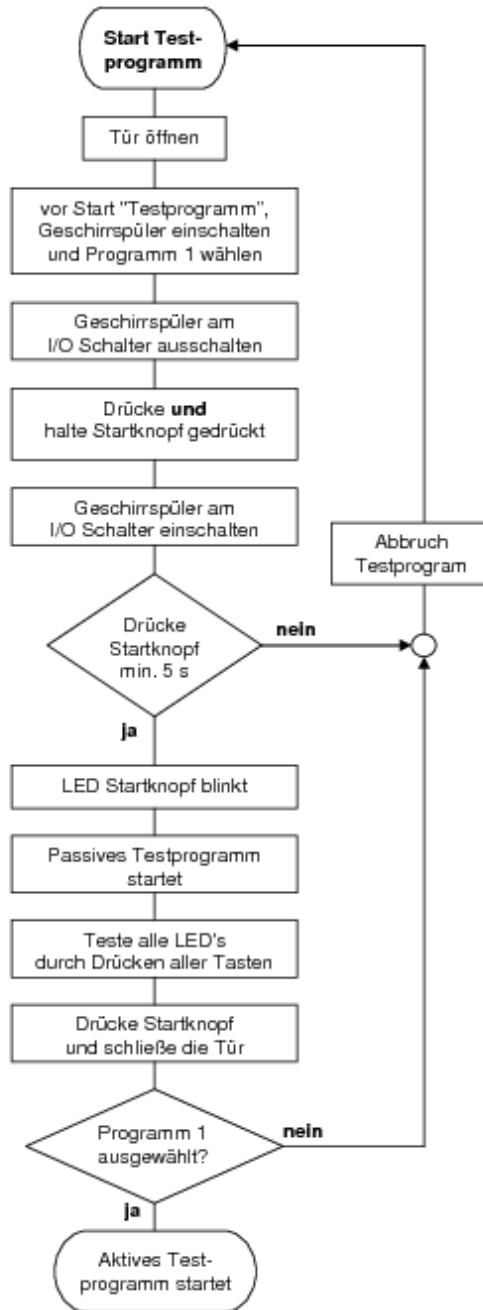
**Start Testprogramm**

Tür öffnen

vor Start "Testprogramm", Geschirrspüler einschalten und Programm 1 wählen

Geschirrspüler am I/O Schalter ausschalten

Drücke **und** halte Startknopf gedrückt

Geschirrspüler am I/O Schalter einschalten

Drücke Startknopf min. 5 s

**nein**

Abbruch Testprogram

**ja**

LED Startknopf blinkt

Passives Testprogramm startet

Teste alle LED's durch Drücken aller Tasten

Drücke Startknopf und schließe die Tür

Programm 1 ausgewählt?

**nein**

**ja**

Aktives Testprogramm startet